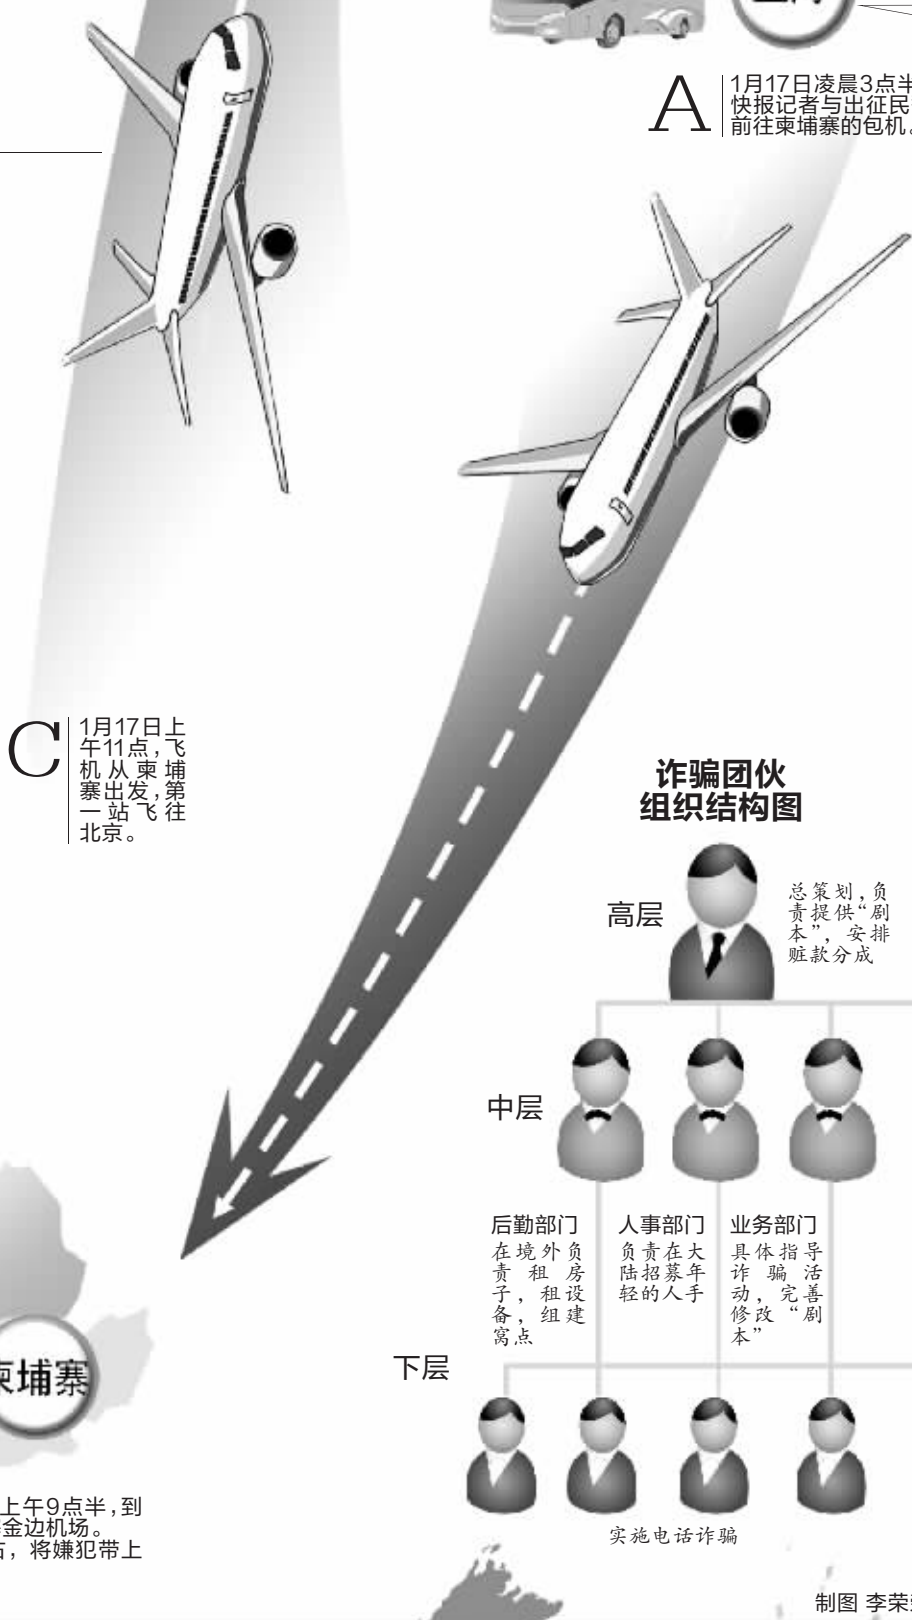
A 1月17日凌晨3点半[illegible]快报记者与出征民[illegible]前往柬埔寨的包机。

C 1月17日上午11点，飞机从柬埔寨出发，第一站飞往北京。

诈骗团伙
组织结构图

高层
总策划，负责提供“剧本”，安排赃款分成

中层

后勤部门
在境外负责租房子，租设备，组建窝点

人事部门
负责在大陆招募年轻的人手

业务部门
具体指导诈骗活动，完善修改“剧本”

下层

实施电话诈骗

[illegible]柬埔寨

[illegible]上午9点半，到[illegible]金边机场。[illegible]后，将嫌犯带上

制图 李荣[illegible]